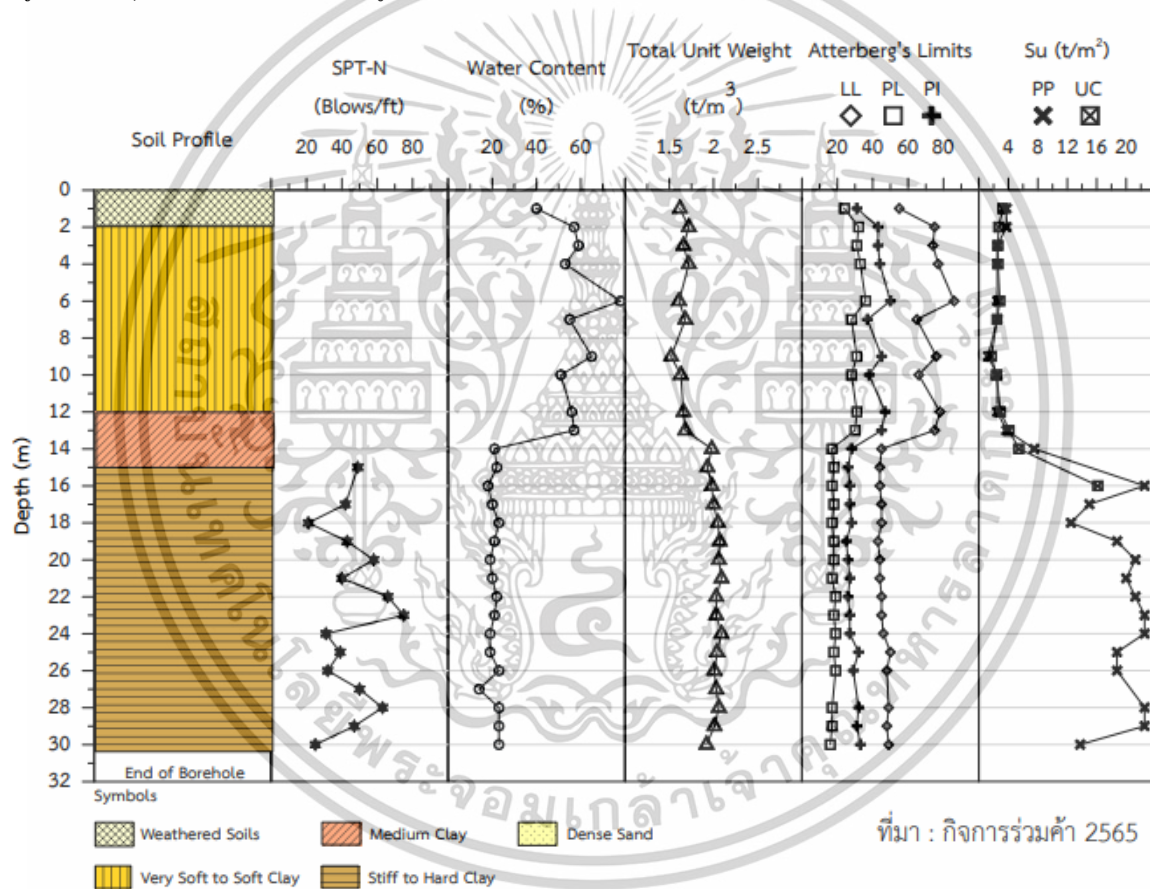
Soil Profile

SPT-N (Blows/ft)
20 40 60 80

Water Content (%)
20 40 60

Total Unit Weight ($t/m^3$)
1.5 2 2.5

Atterberg's Limits
LL PL PI
20 40 60 80

Su ($t/m^2$)
PP UC
4 8 12 16 20

Depth (m)
0
2
4
6
8
10
12
14
16
18
20
22
24
26
28
30
32

End of Borehole

Symbols
Weathered Soils
Medium Clay
Dense Sand
Very Soft to Soft Clay
Stiff to Hard Clay

ที่มา : กิจการร่วมค้า 2565